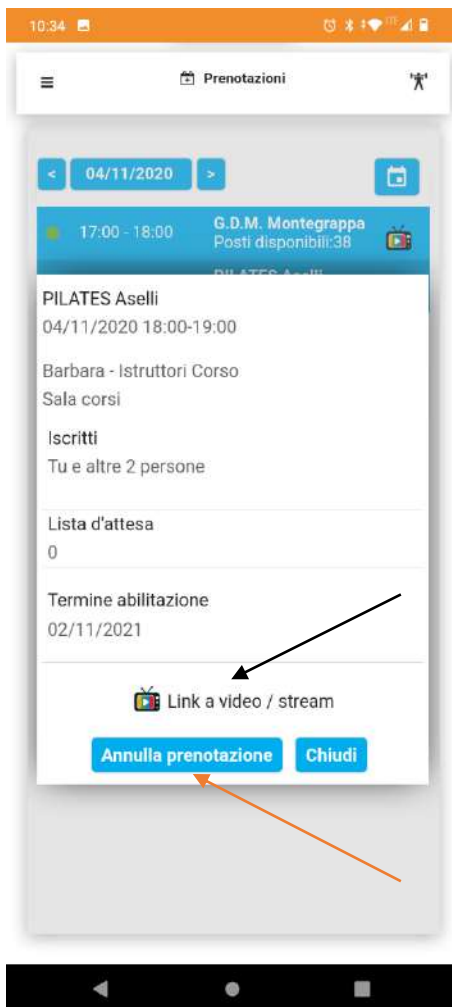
10:34

Prenotazioni

<
04/11/2020
>

17:00 - 18:00
G.D.M. Montegrappa
Posti disponibili:38

PILATES Aselli
04/11/2020 18:00-19:00

Barbara - Istruttori Corso
Sala corsi

Iscritti
Tu e altre 2 persone

Lista d'attesa
0

Termine abilitazione
02/11/2021

Link a video / stream

Annulla prenotazione
Chiudi